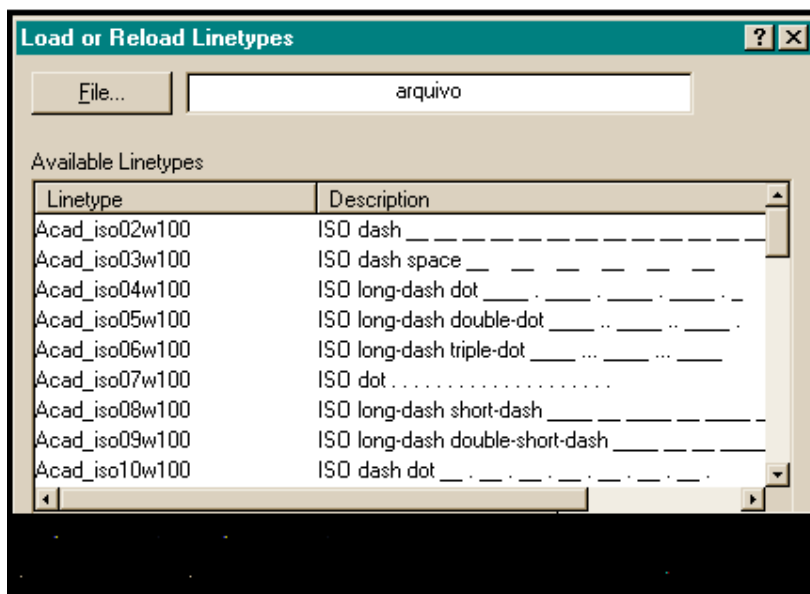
Load or Reload Linetypes

?

File...

arquivo

Available Linetypes

| Linetype | Description |
|---|---|
| Acad_iso02w100 | ISO dash __ __ __ __ __ __ __ __ __ __ __ __ |
| Acad_iso03w100 | ISO dash space __ __ __ __ __ __ __ |
| Acad_iso04w100 | ISO long-dash dot ____ . ____ . ____ . ____ . _ |
| Acad_iso05w100 | ISO long-dash double-dot ____ .. ____ .. ____ . |
| Acad_iso06w100 | ISO long-dash triple-dot ____ ... ____ ... ____ |
| Acad_iso07w100 | ISO dot . . . . . . . . . . . . . . . . . . . . |
| Acad_iso08w100 | ISO long-dash short-dash ____ __ ____ __ ____ _ |
| Acad_iso09w100 | ISO long-dash double-short-dash ____ __ __ ____ |
| Acad_iso10w100 | ISO dash dot __ . __ . __ . __ . __ . __ . |